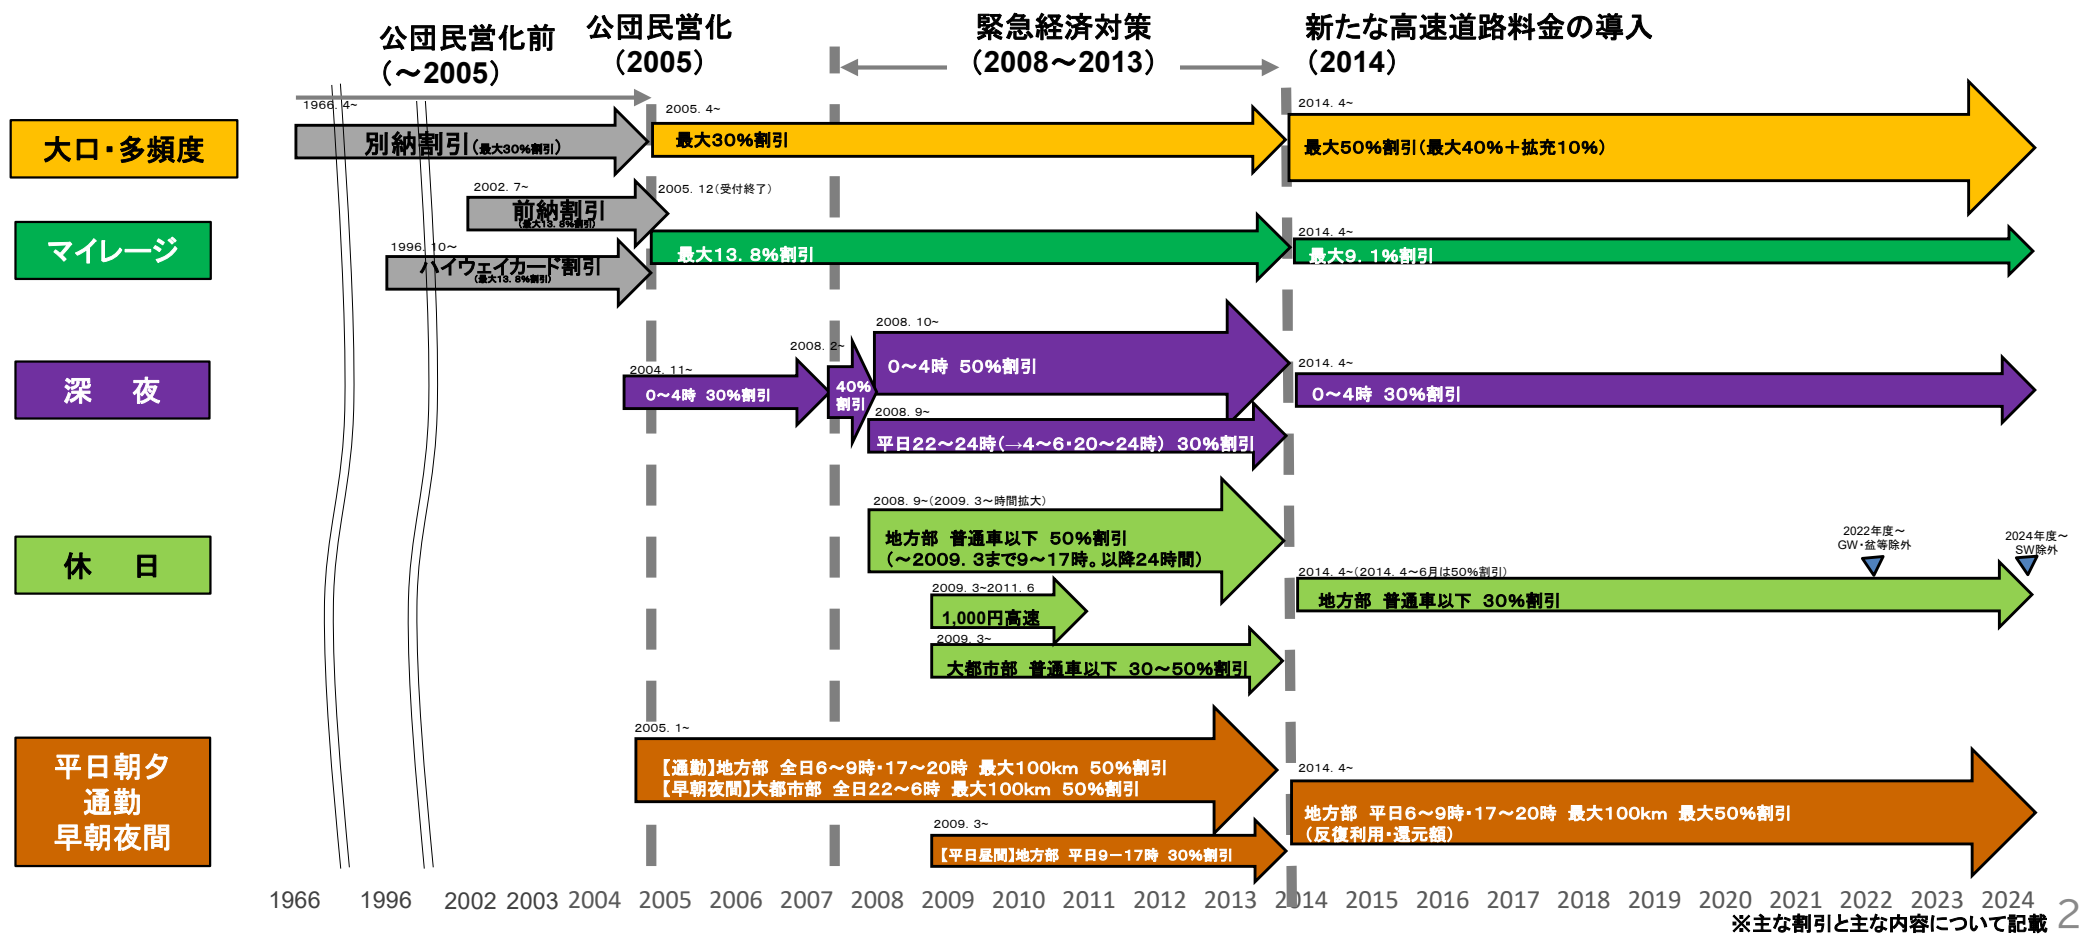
公団民営化前（～2005）

公団民営化（2005）

緊急経済対策（2008～2013）

新たな高速道路料金の導入（2014）

大口・多頻度

1966. 4~
別納割引（最大30%割引）

2005. 4~
最大30%割引

2014. 4~
最大50%割引（最大40%＋拡充10%）

マイレージ

2002. 7~
前納割引（最大13. 8%割引）

2005. 12（受付終了）

1996. 10~
ハイウェイカード割引（最大13. 8%割引）

最大13. 8%割引

2014. 4~
最大9. 1%割引

深　夜

2004. 11~
0～4時 30%割引

2008. 2~
40%割引

2008. 10~
0～4時 50%割引

2008. 9~
平日22～24時（→4～6･20～24時） 30%割引

2014. 4~
0～4時 30%割引

休　日

2008. 9~（2009. 3~時間拡大）
地方部 普通車以下 50%割引
（～2009. 3まで9～17時、以降24時間）

2009. 3~2011. 6
1,000円高速

2009. 3~
大都市部 普通車以下 30～50%割引

2014. 4~（2014. 4～6月は50%割引）
地方部 普通車以下 30%割引

2022年度～
GW･盆等除外

2024年度～
SW除外

平日朝夕
通勤
早朝夜間

2005. 1~
【通勤】地方部 全日6～9時･17～20時 最大100km 50%割引
【早朝夜間】大都市部 全日22～6時 最大100km 50%割引

2009. 3~
【平日昼間】地方部 平日9－17時 30%割引

2014. 4~
地方部 平日6～9時･17～20時 最大100km 最大50%割引
（反復利用･還元額）

1966 1996 2002 2003 2004 2005 2006 2007 2008 2009 2010 2011 2012 2013 2014 2015 2016 2017 2018 2019 2020 2021 2022 2023 2024

※主な割引と主な内容について記載

2